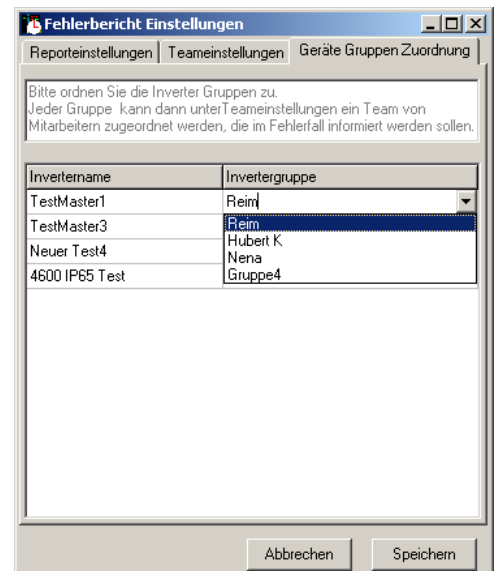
Fehlerbericht Einstellungen

Reporteinstellungen | Teameinstellungen | Geräte Gruppen Zuordnung

Bitte ordnen Sie die Inverter Gruppen zu.
Jeder Gruppe kann dann unterTeameinstellungen ein Team von Mitarbeitern zugeordnet werden, die im Fehlerfall informiert werden sollen.

| Invertername | Invertergruppe |
|---|---|
| TestMaster1 | Reim |
| TestMaster3 | Reim |
| Neuer Test4 | Hubert K |
| 4600 IP65 Test | Nena |
| | Gruppe4 |

Abbrechen | Speichern